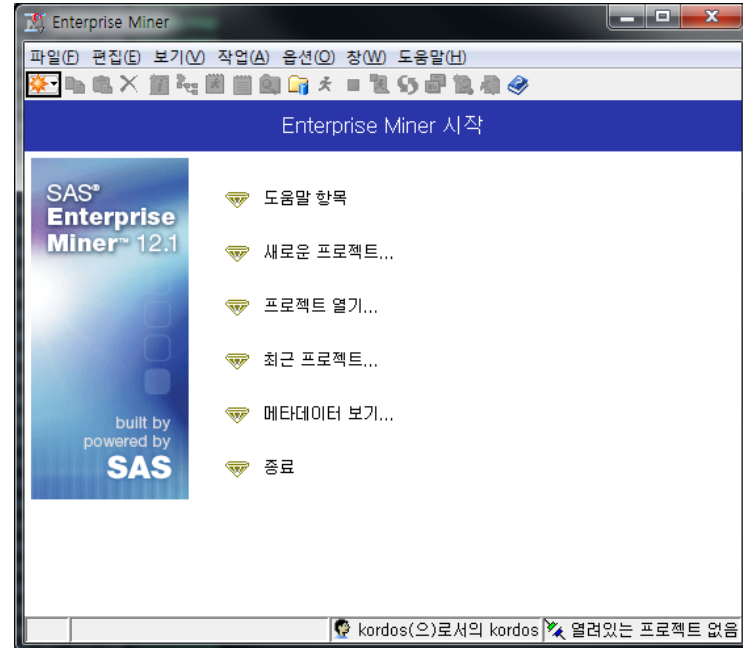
Enterprise Miner

파일(F) 편집(E) 보기(V) 작업(A) 옵션(O) 창(W) 도움말(H)

Enterprise Miner 시작

SAS® Enterprise Miner™ 12.1

built by powered by SAS

도움말 항목

새로운 프로젝트...

프로젝트 열기...

최근 프로젝트...

메타데이터 보기...

종료

kordos(으)로서의 kordos

열려있는 프로젝트 없음